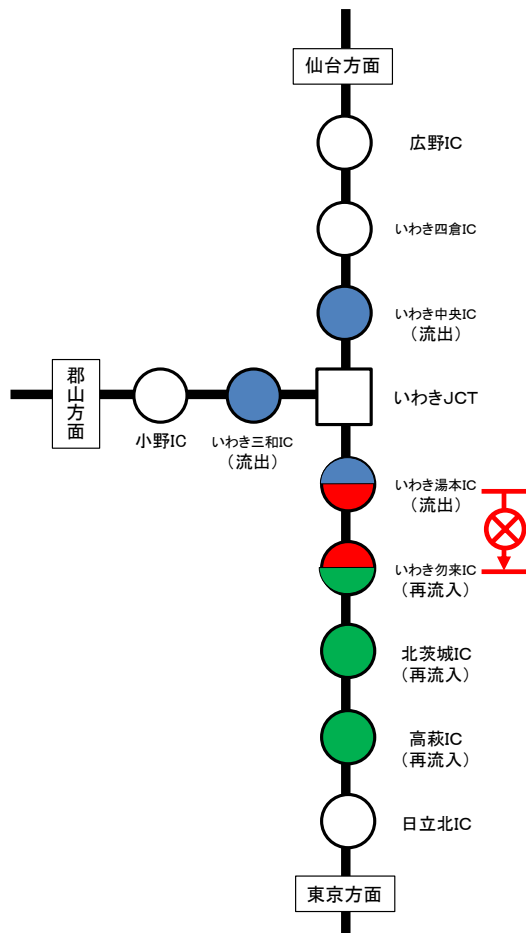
仙台方面

広野IC

いわき四倉IC

いわき中央IC
（流出）

郡山方面

小野IC

いわき三和IC
（流出）

いわきJCT

いわき湯本IC
（流出）

いわき勿来IC
（再流入）

北茨城IC
（再流入）

高萩IC
（再流入）

日立北IC

東京方面